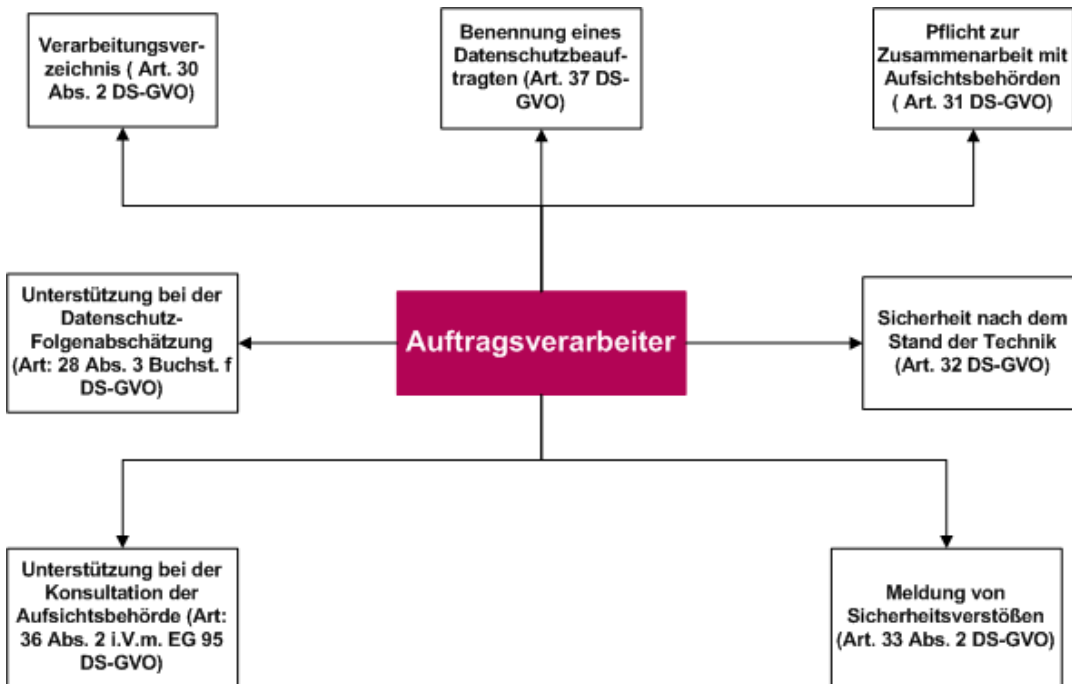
Verarbeitungsverzeichnis ( Art. 30 Abs. 2 DS-GVO)

Benennung eines Datenschutzbeauftragten (Art. 37 DS-GVO)

Pflicht zur Zusammenarbeit mit Aufsichtsbehörden ( Art. 31 DS-GVO)

Unterstützung bei der Datenschutz-Folgenabschätzung (Art: 28 Abs. 3 Buchst. f DS-GVO)

Auftragsverarbeiter

Sicherheit nach dem Stand der Technik (Art. 32 DS-GVO)

Unterstützung bei der Konsultation der Aufsichtsbehörde (Art: 36 Abs. 2 i.V.m. EG 95 DS-GVO)

Meldung von Sicherheitsverstößen (Art. 33 Abs. 2 DS-GVO)